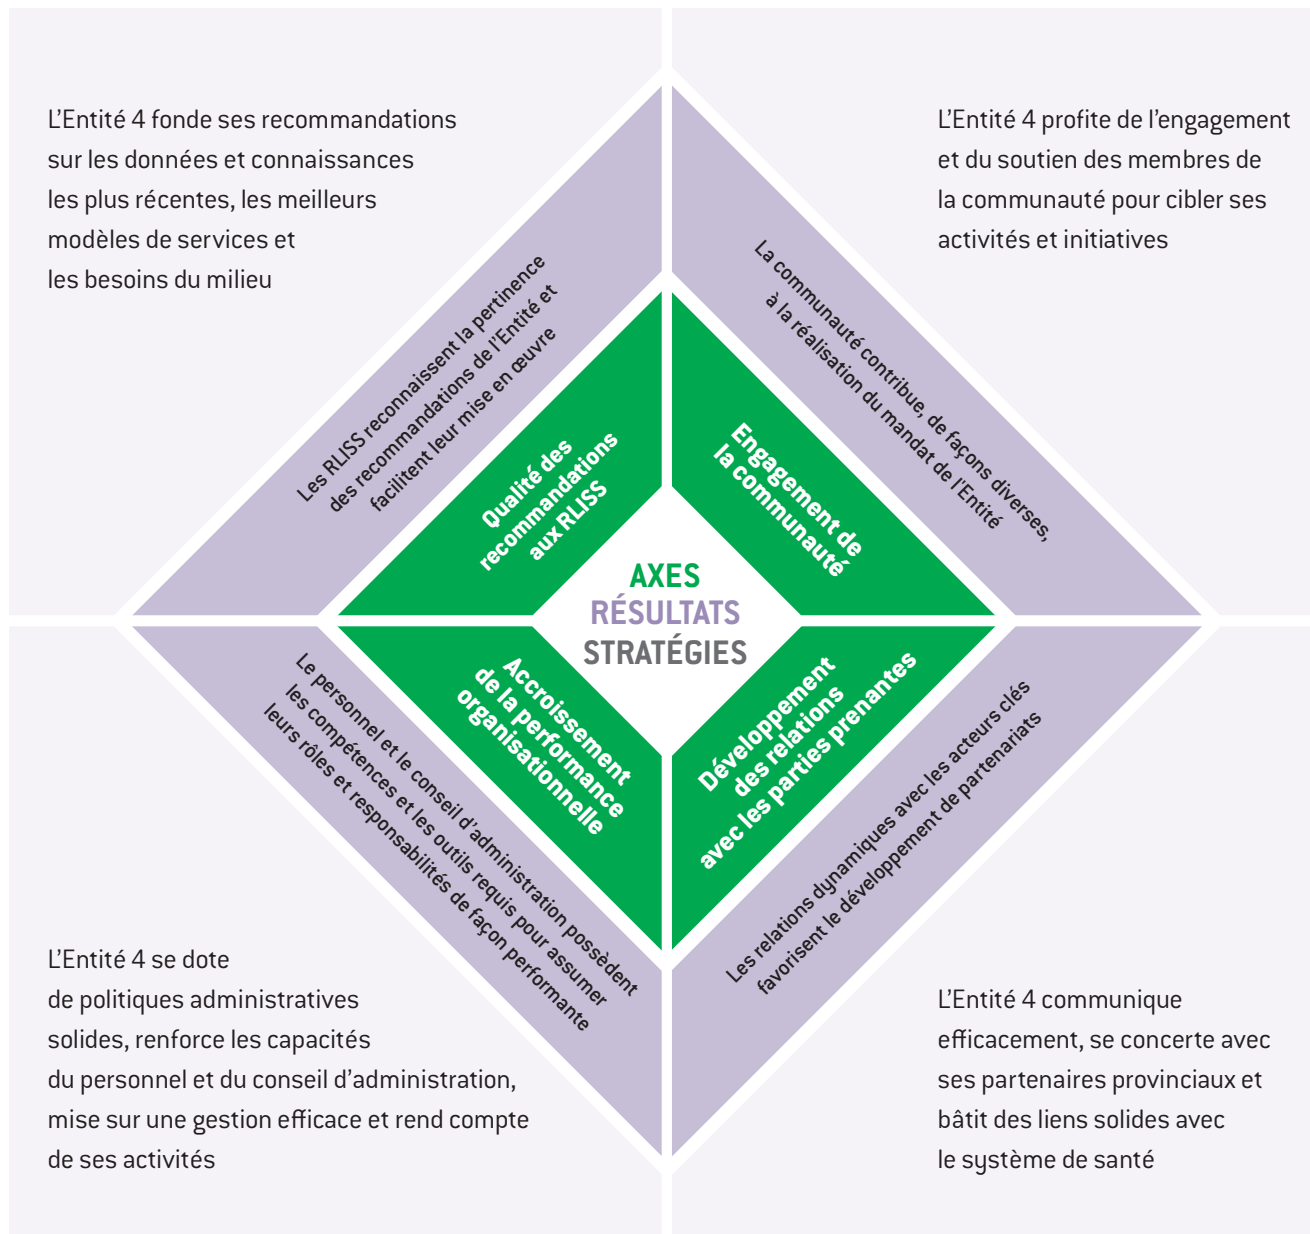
L’Entité 4 fonde ses recommandations sur les données et connaissances les plus récentes, les meilleurs modèles de services et les besoins du milieu

L’Entité 4 profite de l’engagement et du soutien des membres de la communauté pour cibler ses activités et initiatives

Les RLISS reconnaissent la pertinence des recommandations de l’Entité et facilitent leur mise en œuvre

La communauté contribue, de façons diverses, à la réalisation du mandat de l’Entité

Qualité des recommandations aux RLISS

Engagement de la communauté

AXES
RÉSULTATS
STRATÉGIES

Accroissement de la performance organisationnelle

Développement des relations avec les parties prenantes

Le personnel et le conseil d’administration possèdent les compétences et les outils requis pour assumer leurs rôles et responsabilités de façon performante

Les relations dynamiques avec les acteurs clés favorisent le développement de partenariats

L’Entité 4 se dote de politiques administratives solides, renforce les capacités du personnel et du conseil d’administration, mise sur une gestion efficace et rend compte de ses activités

L’Entité 4 communique efficacement, se concerte avec ses partenaires provinciaux et bâtit des liens solides avec le système de santé